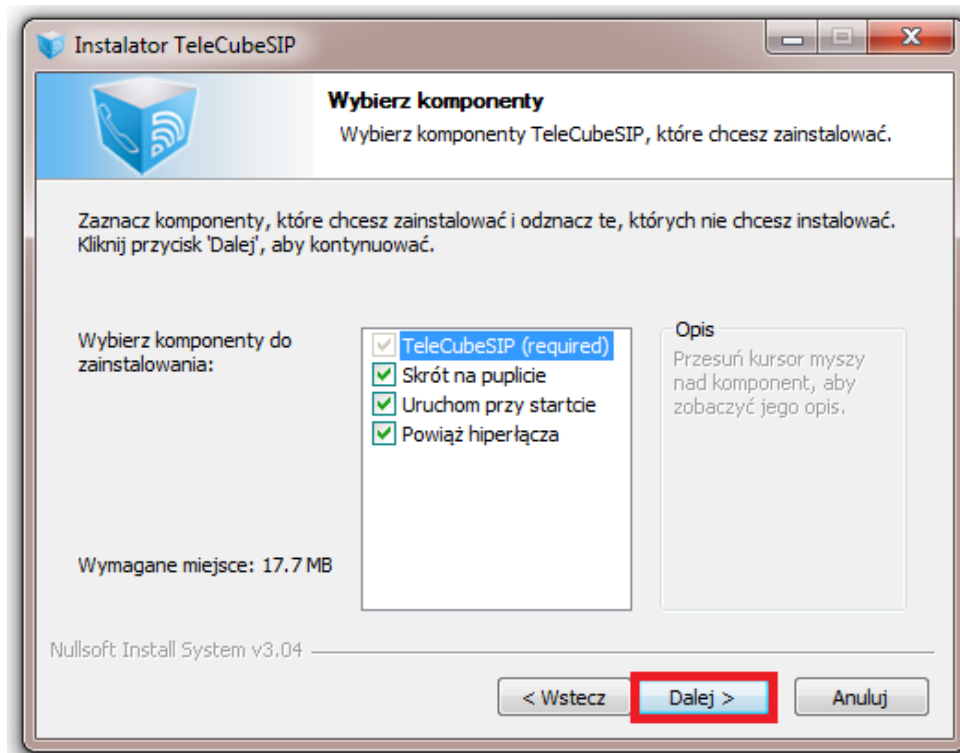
Instalator TeleCubeSIP

Wybierz komponenty

Wybierz komponenty TeleCubeSIP, które chcesz zainstalować.

Zaznacz komponenty, które chcesz zainstalować i odznacz te, których nie chcesz instalować. Kliknij przycisk 'Dalej', aby kontynuować.

Wybierz komponenty do zainstalowania:

TeleCubeSIP (required)
Skrót na puplicie
Uruchom przy startcie
Powiąż hiperłącza

Opis
Przesuń kursor myszy nad komponent, aby zobaczyć jego opis.

Wymagane miejsce: 17.7 MB

Nullsoft Install System v3.04

< Wstecz
Dalej >
Anuluj